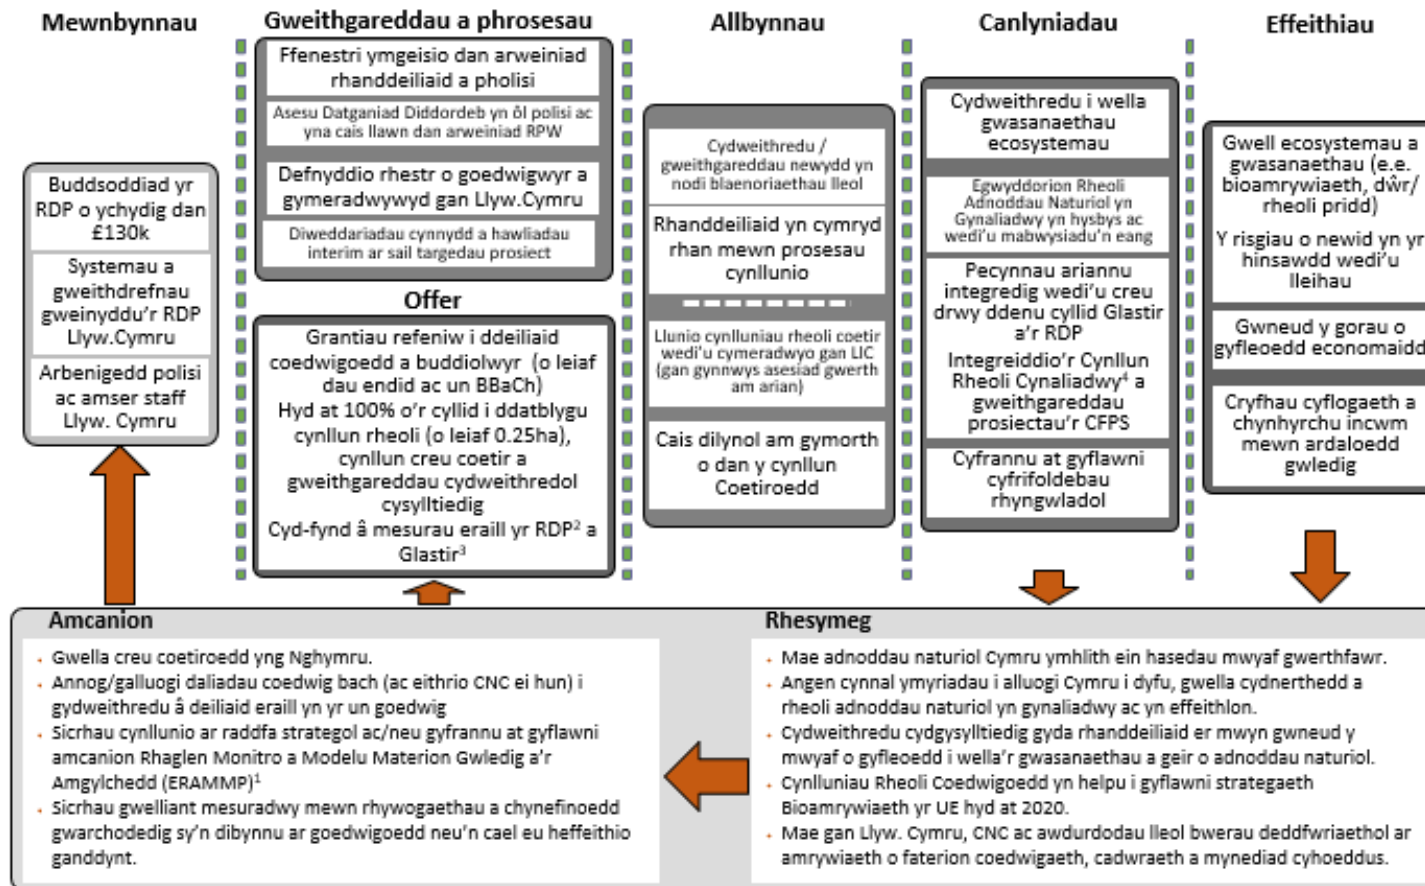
Mewnbynnau

Buddsoddiad yr RDP o ychydig dan £130k

Systemau a gweithdrefnau gweinyddu'r RDP Llyw.Cymru

Arbenigedd polisi ac amser staff Llyw. Cymru

Gweithgareddau a phrosesau

Ffenestri ymgeisio dan arweiniad rhanddeiliaid a pholisi

Asesu Datganiad Diddordeb yn ôl polisi ac yna cais llawn dan arweiniad RPW

Defnyddio rhestr o goedwigwyr a gymeradwywyd gan Llyw.Cymru

Diweddariadau cynnydd a hawliadau interim ar sail targedau prosiect

Offer

Grantiau refeniw i ddeiliaid coedwigoedd a buddiolwyr (o leiaf dau endid ac un BBaCh)
Hyd at 100% o'r cyllid i ddatblygu cynllun rheoli (o leiaf 0.25ha), cynllun creu coetir a gweithgareddau cydweithredol cysylltiedig
Cyd-fynd â mesurau eraill yr RDP² a Glastir³

Allbynnau

Cydweithredu / gweithgareddau newydd yn nodi blaenoriaethau lleol

Rhanddeiliaid yn cymryd rhan mewn prosesau cynllunio

Llunio cynlluniau rheoli coetir wedi'u cymeradwyo gan LIC (gan gynnwys asesiad gwerth am arian)

Cais dilynol am gymorth o dan y cynllun Coetiroedd

Canlyniadau

Cydweithredu i wella gwasanaethau ecosystemau

Egwyddorion Rheoli Adnoddau Naturiol yn Gynaliadwy yn hysbys ac wedi'u mabwysiadu'n eang

Pecynnau ariannu integredig wedi'u creu drwy ddenu cyllid Glastir a'r RDP

Integreiddio'r Cynllun Rheoli Cynaliadwy⁴ a gweithgareddau prosiectau'r CFPS

Cyfrannu at gyflawni cyfrifoldebau rhyngwladol

Effeithiau

Gwell ecosystemau a gwasanaethau (e.e. bioamrywiaeth, dŵr/ rheoli pridd)

Y risgiau o newid yn yr hinsawdd wedi'u lleihau

Gwneud y gorau o gyfleoedd economaidd

Cryfhau cyflogaeth a chynhyrchu incwm mewn ardaloedd gwledig

Amcanion

- Gwella creu coetiroedd yng Nghymru.
- Annog/galluogi daliadau coedwig bach (ac eithrio CNC ei hun) i gydweithredu â deiliaid eraill yn yr un goedwig
- Sicrhau cynllunio ar raddfa strategol ac/neu gyfrannu at gyflawni amcanion Rhaglen Monitro a Modelu Materion Gwledig a'r Amgylchedd (ERAMMP)¹
- Sicrhau gwelliant mesuradwy mewn rhywogaethau a chynefinoedd gwarchodedig sy'n dibynnu ar goedwigoedd neu'n cael eu heffeithio ganddynt.

Rhesymeg

- Mae adnoddau naturiol Cymru ymhlith ein hasedau mwyaf gwerthfawr.
- Angen cynnal ymyriadau i alluogi Cymru i dyfu, gwella cydnerthedd a rheoli adnoddau naturiol yn gynaliadwy ac yn effeithlon.
- Cydweithredu cydgysylltiedig gyda rhanddeiliaid er mwyn gwneud y mwyaf o gyfleoedd i wella'r gwasanaethau a geir o adnoddau naturiol.
- Cynlluniau Rheoli Coedwigoedd yn helpu i gyflawni strategaeth Bioamrywiaeth yr UE hyd at 2020.
- Mae gan Llyw. Cymru, CNC ac awdurdodau lleol bwerau deddfwriaethol ar amrywiaeth o faterion coedwigaeth, cadwraeth a mynediad cyhoeddus.